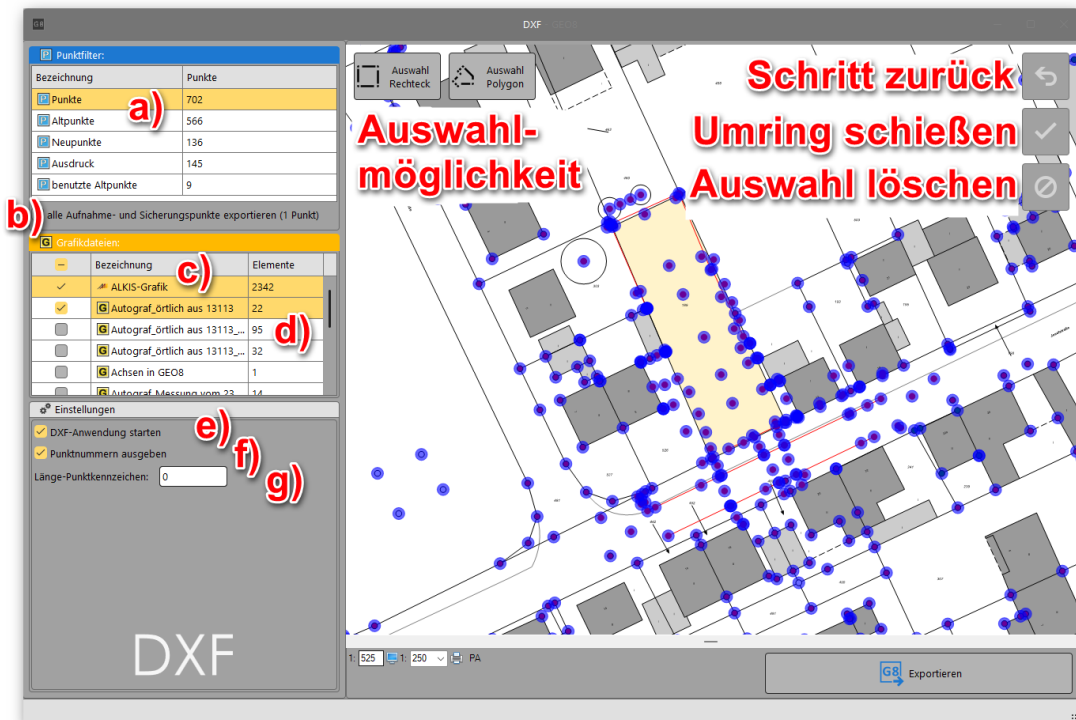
DXF

Punktfilter:

| Bezeichnung | Punkte |
|---|---|
| Punkte | 702 |
| Altpunkte | 566 |
| Neupunkte | 136 |
| Ausdruck | 145 |
| benutzte Altpunkte | 9 |

a)

b) alle Aufnahme- und Sicherungspunkte exportieren (1 Punkt)

Grafikdateien:

| | Bezeichnung | Elemente |
|---|---|---|
| ✓ | ALKIS-Grafik | 2342 |
| ✓ | Autograf_örtlich aus 13113 | 22 |
| | Autograf_örtlich aus 13113_... | 95 |
| | Autograf_örtlich aus 13113_... | 32 |
| | Achsen in GEO8 | 1 |
| | Autograf_Messung vom 23... | 14 |

c)

d)

Einstellungen

DXF-Anwendung starten

Punktnummern ausgeben

Länge-Punktkennzeichen: 0

e)

f)

g)

DXF

Auswahl Rechteck

Auswahl Polygon

Auswahl-möglichkeit

Schritt zurück

Umring schießen

Auswahl löschen

1: 525 1: 250 PA

Exportieren